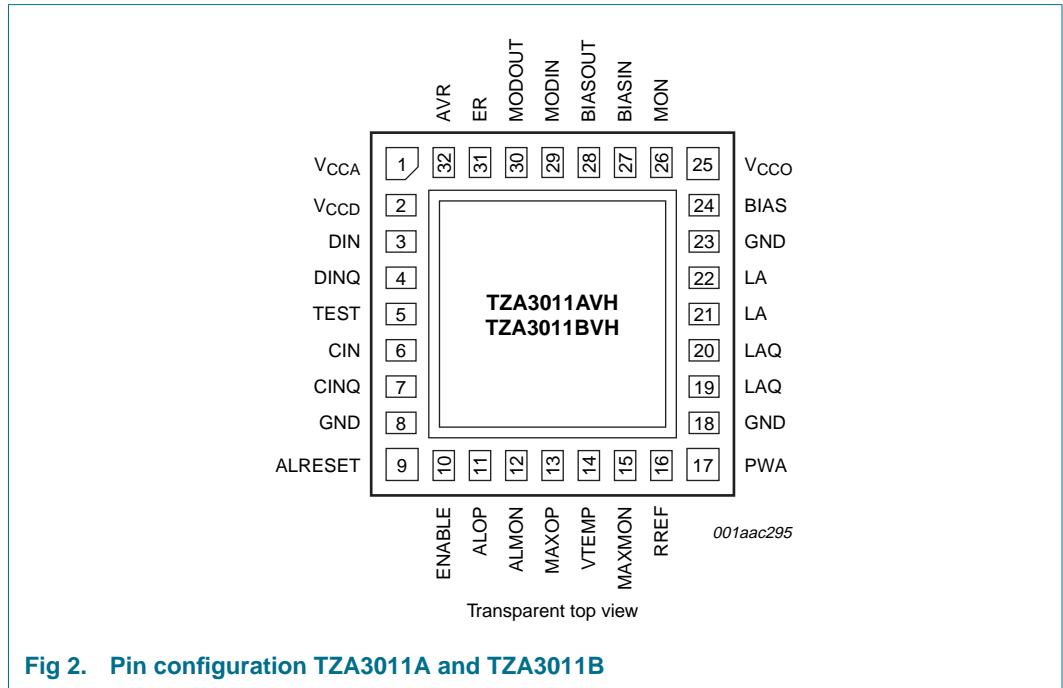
AVR ER MODOUT MODIN BIASOUT BIASIN MON

32 31 30 29 28 27 26

$V_{CCA}$ 1
$V_{CCD}$ 2
DIN 3
DINQ 4
TEST 5
CIN 6
CINQ 7
GND 8
ALRESET 9

25 $V_{CCO}$
24 BIAS
23 GND
22 LA
21 LA
20 LAQ
19 LAQ
18 GND
17 PWA

TZA3011AVH
TZA3011BVH

10 11 12 13 14 15 16

ENABLE ALOP ALMON MAXOP VTEMP MAXMON RREF

001aac295

Transparent top view

Fig 2. Pin configuration TZA3011A and TZA3011B